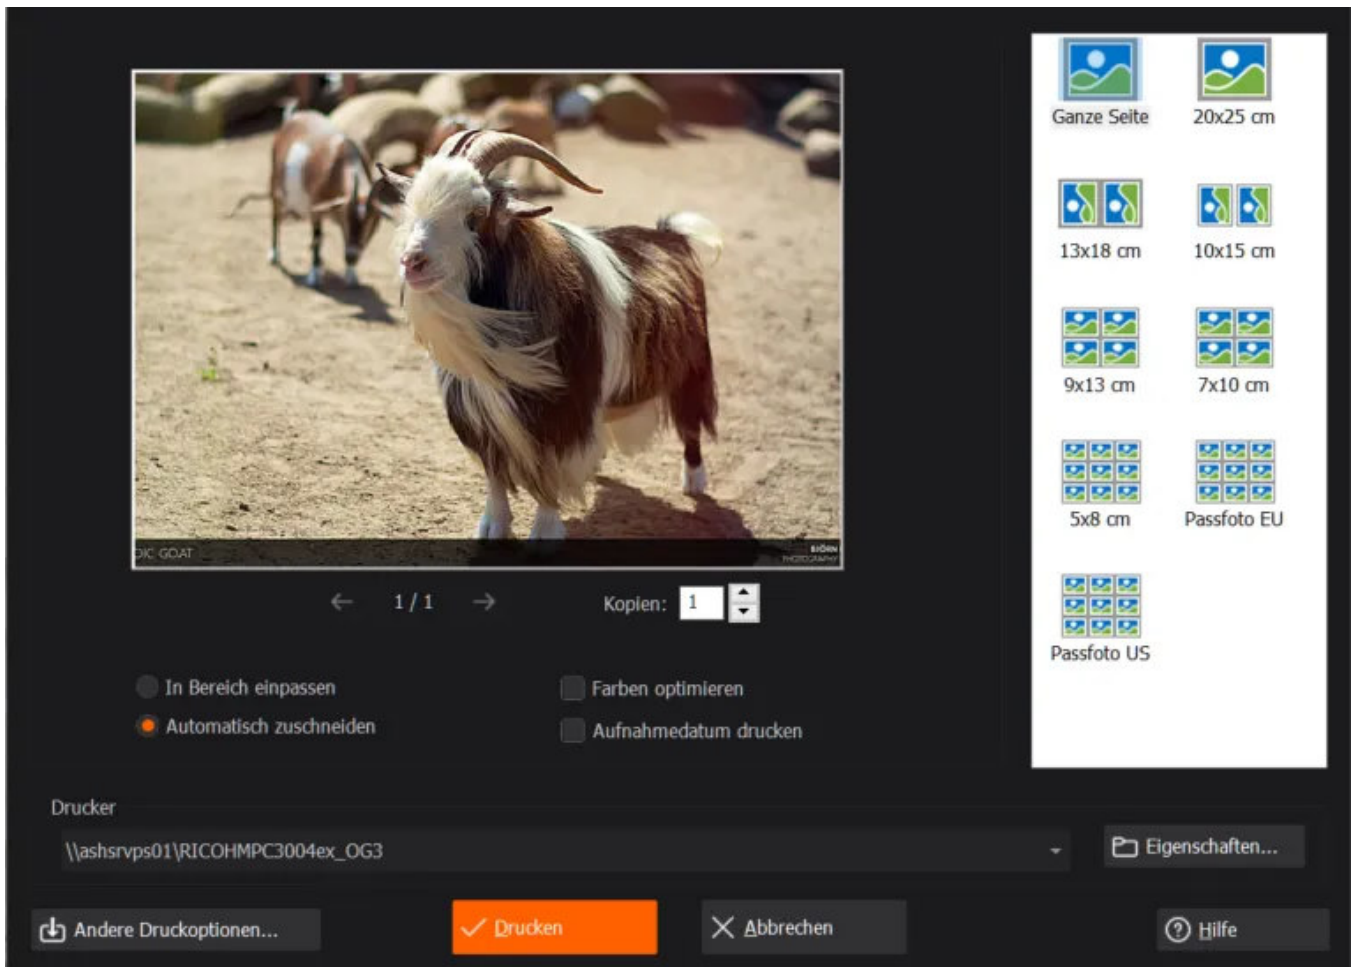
DIC GOAT

BJÖRN PHOTOGRAPHY

← 1 / 1 →

Kopien: 1

In Bereich einpassen

Automatisch zuschneiden

Farben optimieren

Aufnahmedatum drucken

Ganze Seite

20x25 cm

13x18 cm

10x15 cm

9x13 cm

7x10 cm

5x8 cm

Passfoto EU

Passfoto US

Drucker

\\ashsrvps01\RICOHMPC3004ex_OG3

Eigenschaften...

Andere Druckoptionen...

Drucken

Abbrechen

Hilfe